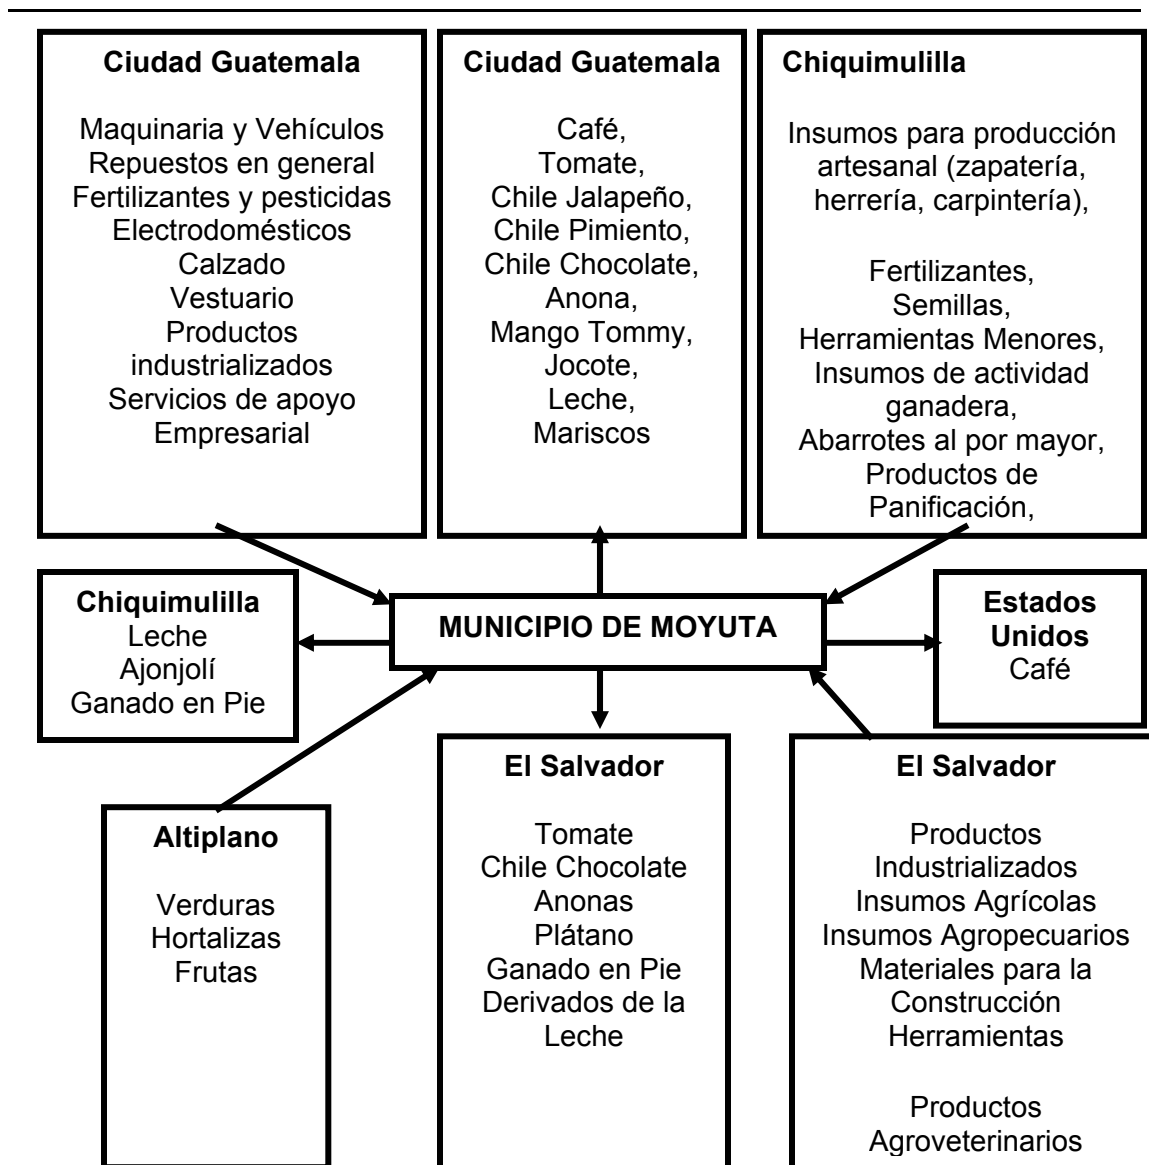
**Ciudad Guatemala**

Maquinaria y Vehículos
Repuestos en general
Fertilizantes y pesticidas
Electrodomésticos
Calzado
Vestuario
Productos industrializados
Servicios de apoyo Empresarial

**Ciudad Guatemala**

Café,
Tomate,
Chile Jalapeño,
Chile Pimiento,
Chile Chocolate,
Anona,
Mango Tommy,
Jocote,
Leche,
Mariscos

**Chiquimulilla**

Insumos para producción artesanal (zapatería, herrería, carpintería),

Fertilizantes,
Semillas,
Herramientas Menores,
Insumos de actividad ganadera,
Abarrotes al por mayor,
Productos de Panificación,

**Chiquimulilla**
Leche
Ajonjolí
Ganado en Pie

**MUNICIPIO DE MOYUTA**

**Estados Unidos**
Café

**Altiplano**

Verduras
Hortalizas
Frutas

**El Salvador**

Tomate
Chile Chocolate
Anonas
Plátano
Ganado en Pie
Derivados de la Leche

**El Salvador**

Productos Industrializados
Insumos Agrícolas
Insumos Agropecuarios
Materiales para la Construcción
Herramientas

Productos Agroveterinarios